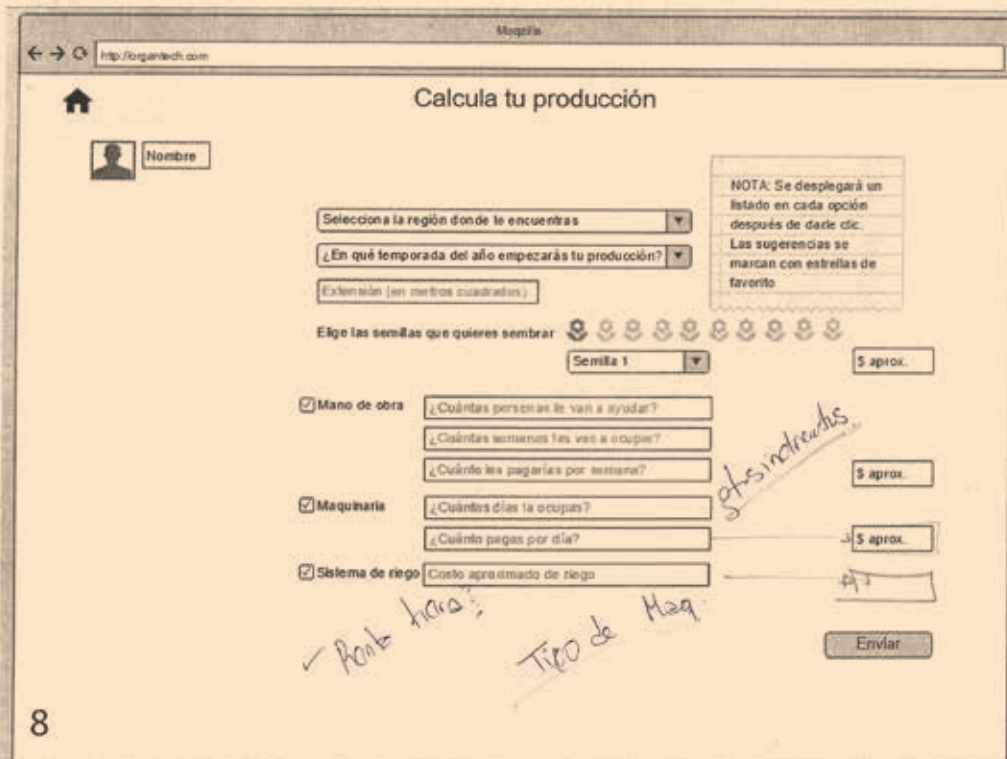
Moqelo

http://organtech.com

Calcula tu producción

Nombre

NOTA: Se desplegará un listado en cada opción después de darle clic. Las sugerencias se marcan con estrellas de favorito

Selecciona la región donde te encuentras

¿En qué temporada del año empezarás tu producción?

Extensión (en metros cuadrados)

Elige las semillas que quieres sembrar

Semilla 1

$ aprox.

Mano de obra

¿Cuántas personas te van a ayudar?

¿Cuántas semanas las vas a ocupar?

¿Cuánto les pagarías por semana?

$ aprox.

gtos indirectos

Maquinaria

¿Cuántos días la ocupas?

¿Cuánto pagas por día?

$ aprox.

Sistema de riego

Costo aproximado de riego

$T

✓ Renta hora?

Tipo de Maq

Enviar

8